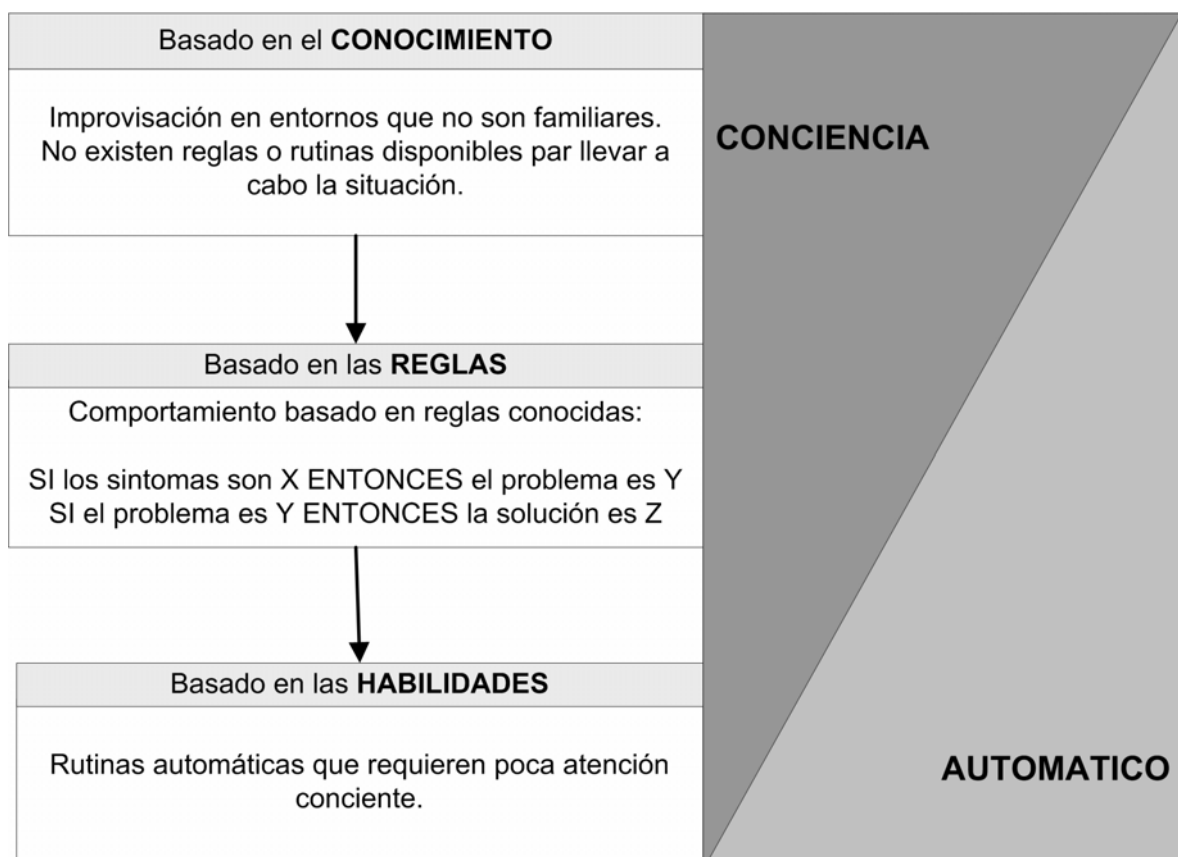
Basado en el **CONOCIMIENTO**

Improvisación en entornos que no son familiares. No existen reglas o rutinas disponibles par llevar a cabo la situación.

Basado en las **REGLAS**

Comportamiento basado en reglas conocidas:

SI los sintomas son X ENTONCES el problema es Y
SI el problema es Y ENTONCES la solución es Z

Basado en las **HABILIDADES**

Rutinas automáticas que requieren poca atención conciente.

CONCIENCIA

AUTOMATICO